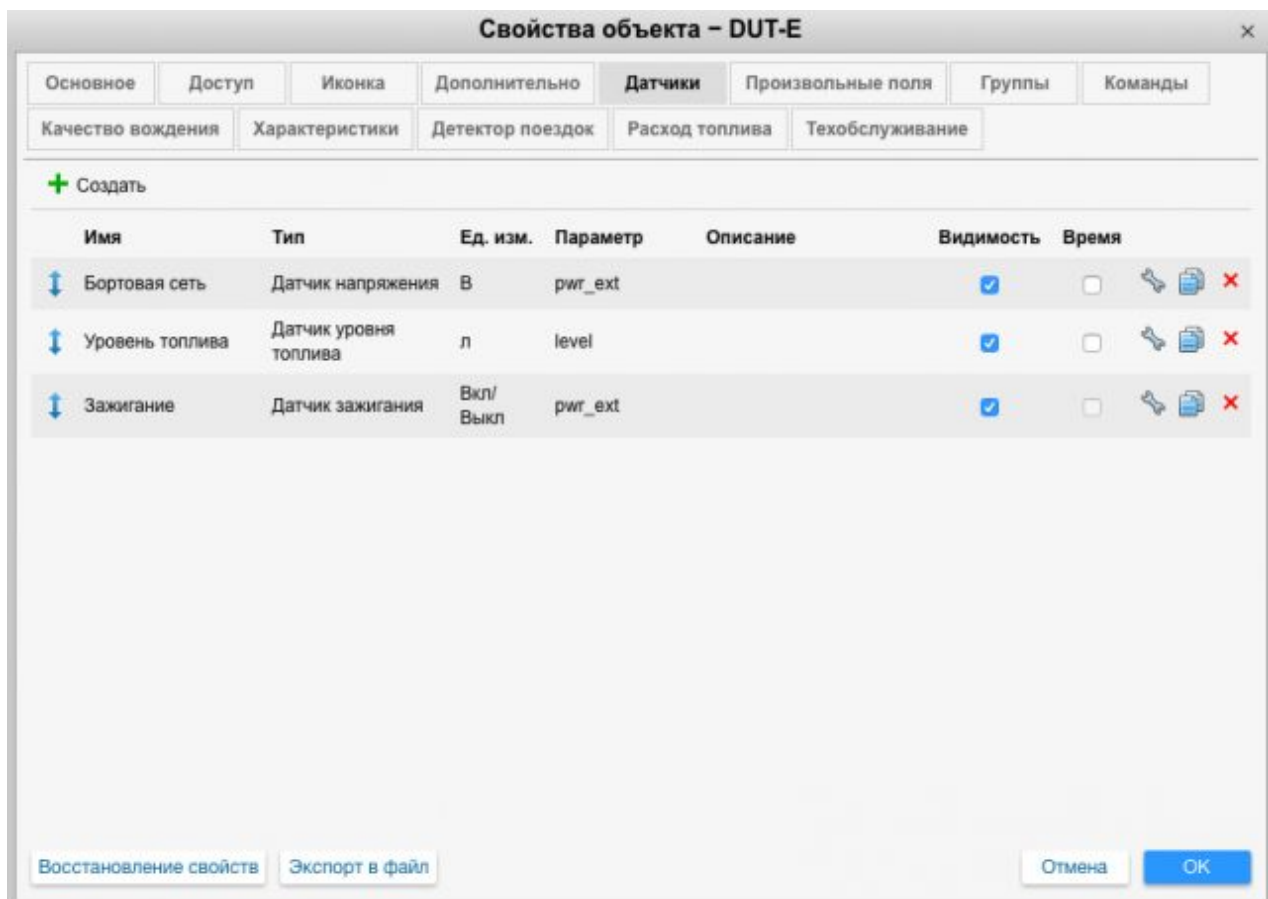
Свойства объекта – DUT-E

×

Основное | Доступ | Иконка | Дополнительно | Датчики | Произвольные поля | Группы | Команды

Качество вождения | Характеристики | Детектор поездок | Расход топлива | Техобслуживание

+ Создать

| Имя | Тип | Ед. изм. | Параметр | Описание | Видимость | Время |
|---|---|---|---|---|---|---|
| Бортовая сеть | Датчик напряжения | В | pwr_ext | | | |
| Уровень топлива | Датчик уровня топлива | л | level | | | |
| Зажигание | Датчик зажигания | Вкл/Выкл | pwr_ext | | | |

Восстановление свойств | Экспорт в файл

Отмена | OK